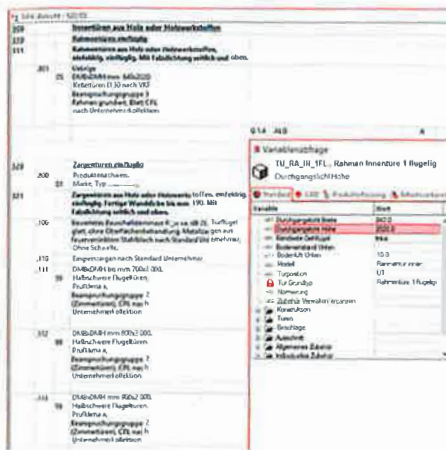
Seite Ansicht - 520.0

320 Innentüren aus Holz oder Holzwerkstoffen
320 Rahmentüren einflügelig
.111 Rahmentüren aus Holz oder Holzwerkstoffen, einbündig, einflügelig. Mit Falzdichtung seitlich und oben.

.001 Vollzarge
25 DMBxDMH mm 885x2010
Kellertüren (130 nach VKF
Beanspruchungsgruppe 3
Rahmen grundiert, Blatt CPL
nach Unternehmerkollektion

320 Zargentüren einflügelig
.200 Produktenachweis.
01 Marke, Typ
321 Innentüren aus Holz oder Holzwerkstoffen, einflügelig. Fertige Wanddicke bis mm 190. Mit Falzdichtung seitlich und oben.

.106 Besondere Brandabschnitte EI30 nach VKF. Türflügel glatt, ohne Oberflächenbehandlung. Metallzargen aus feuerverzinktem Stahlblech nach Standard Unternehmer. Ohne Schwelle.

.110 Zargentüren nach Standard Unternehmer
.111 DMBxDMH bis mm 700x2000
99 Halbschwere Flügeltüren
Profilarea ...
Beanspruchungsgruppe 2
(Zimmertüren), CPL nach
Unternehmerkollektion

.112 DMBxDMH mm 800x2000
99 Halbschwere Flügeltüren
Profilarea ...
Beanspruchungsgruppe 2
(Zimmertüren), CPL nach
Unternehmerkollektion

.113 DMBxDMH mm 900x2000
99 Halbschwere Flügeltüren
Profilarea ...
Beanspruchungsgruppe 2
(Zimmertüren), CPL nach
Unternehmerkollektion

Variablenabfrage
TU_RA_IN_1FL_ Rahmen Innentüre 1 flügelig
Durchgangslicht Höhe
Standard | CAD | Produktionsplanung | Massenaufträge

| Variable | Wert |
|---|---|
| Durchgangslicht Breite | 840.0 |
| Durchgangslicht Höhe | 2050.0 |
| Bandseite Din-Rechts | links |
| Bodenabstand Unten | |
| Bodenluft Unten | 10.0 |
| Modell | Rahmentür innen |
| Typposition | U1 |
| Tür Grundtyp | Rahmentüre 1 flügelig |
| Normierung | |
| Zubehör Varianten ersetzen | |
| Konstruktion | |
| Türen | |
| Beschläge | |
| Ausschnitt | |
| Allgemeines Zubehör | |
| Individuelles Zubehör | |